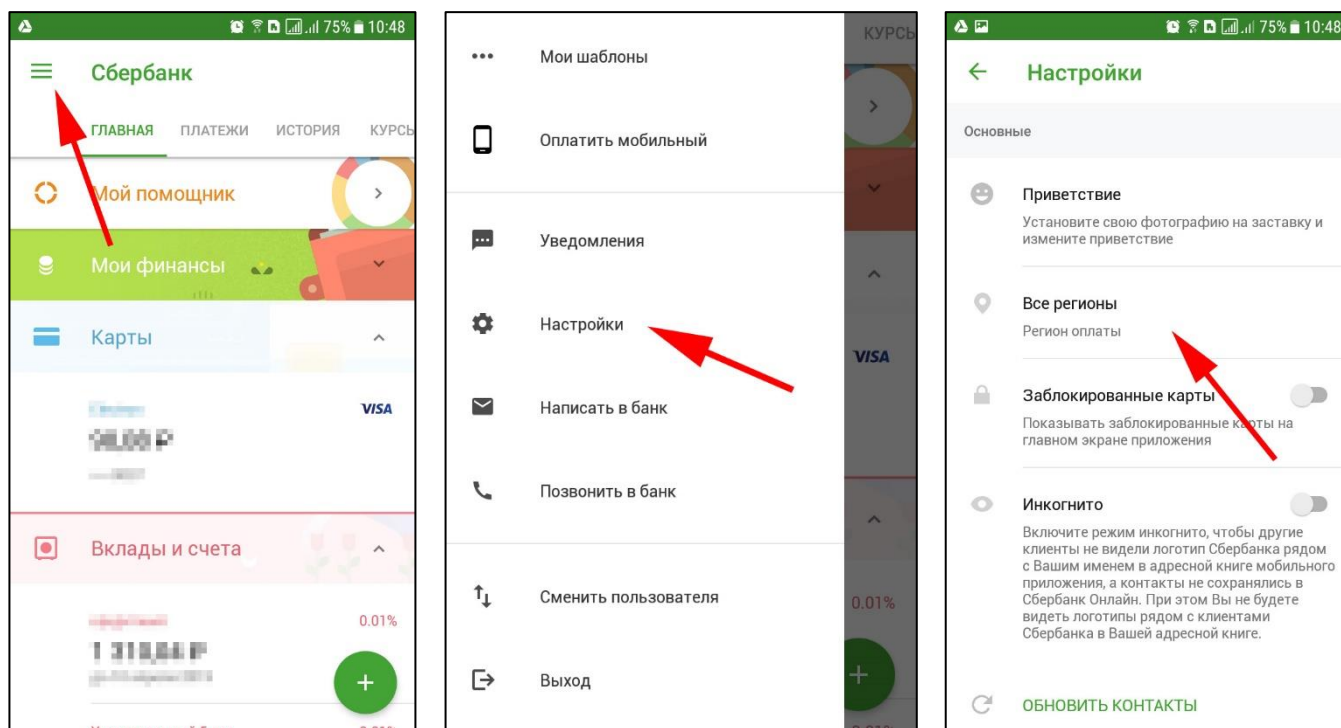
75% 10:48

Сбербанк

ГЛАВНАЯ ПЛАТЕЖИ ИСТОРИЯ КУРСЫ

Мой помощник

Мои финансы

Карты

VISA

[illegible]

Вклады и счета

0.01%

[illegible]

+

Мои шаблоны

Оплатить мобильный

Уведомления

Настройки

Написать в банк

Позвонить в банк

Сменить пользователя

Выход

КУРСЫ

VISA

0.01%

75% 10:48

Настройки

Основные

Приветствие

Установите свою фотографию на заставку и измените приветствие

Все регионы

Регион оплаты

Заблокированные карты

Показывать заблокированные карты на главном экране приложения

Инкогнито

Включите режим инкогнито, чтобы другие клиенты не видели логотип Сбербанка рядом с Вашим именем в адресной книге мобильного приложения, а контакты не сохранялись в Сбербанк Онлайн. При этом Вы не будете видеть логотипы рядом с клиентами Сбербанка в Вашей адресной книге.

ОБНОВИТЬ КОНТАКТЫ